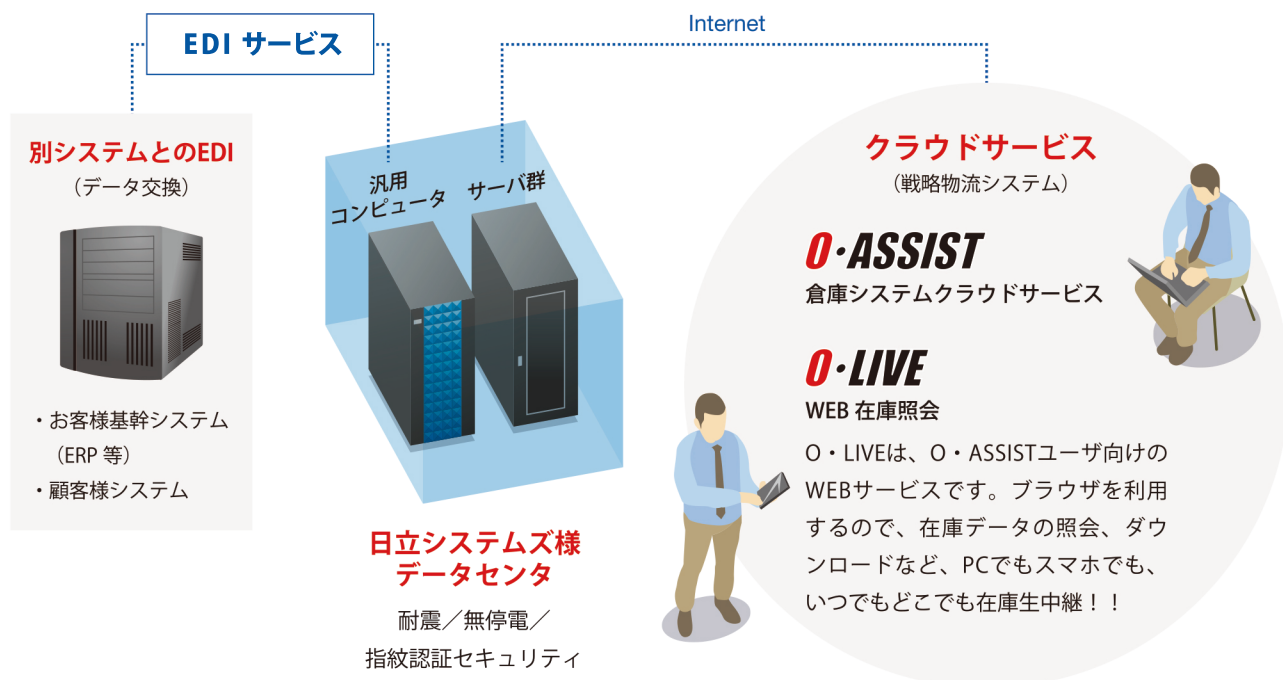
EDI サービス

Internet

別システムとのEDI
（データ交換）

・お客様基幹システム
（ERP 等）
・顧客様システム

汎用
コンピュータ

サーバ群

日立システムズ様
データセンタ

耐震／無停電／
指紋認証セキュリティ

クラウドサービス
（戦略物流システム）

O・ASSIST
倉庫システムクラウドサービス

O・LIVE
WEB 在庫照会

O・LIVEは、O・ASSISTユーザ向けのWEBサービスです。ブラウザを利用するので、在庫データの照会、ダウンロードなど、PCでもスマホでも、いつでもどこでも在庫生中継！！